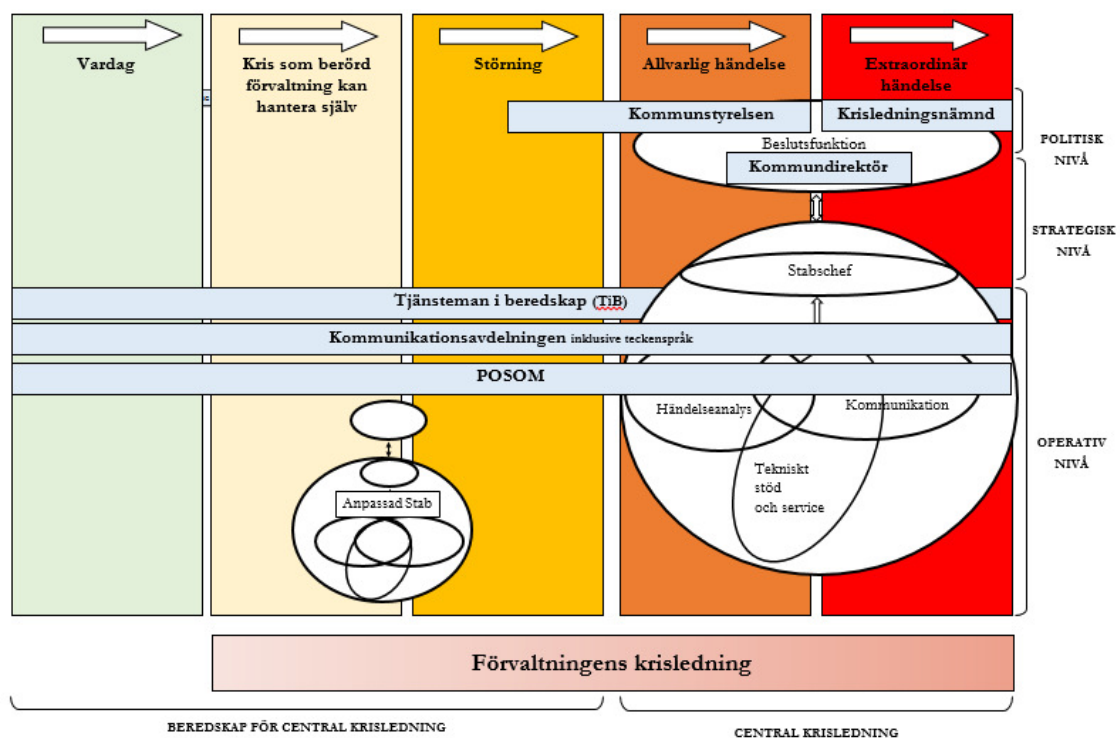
Vardag

Kris som berörd förvaltning kan hantera själv

Störning

Allvarlig händelse

Extraordinär händelse

Kommunstyrelsen

Krisledningsnämnd

Beslutsfunktion

Kommundirektör

POLITISK NIVÅ

STRATEGISK NIVÅ

Stabschef

Tjänsteman i beredskap (TiB)

Kommunikationsavdelningen inklusive teckenspråk

POSOM

Händelseanalys

Kommunikation

Tekniskt stöd och service

Anpassad Stab

OPERATIV NIVÅ

Förvaltningens krisledning

BEREDSKAP FÖR CENTRAL KRISLEDNING

CENTRAL KRISLEDNING